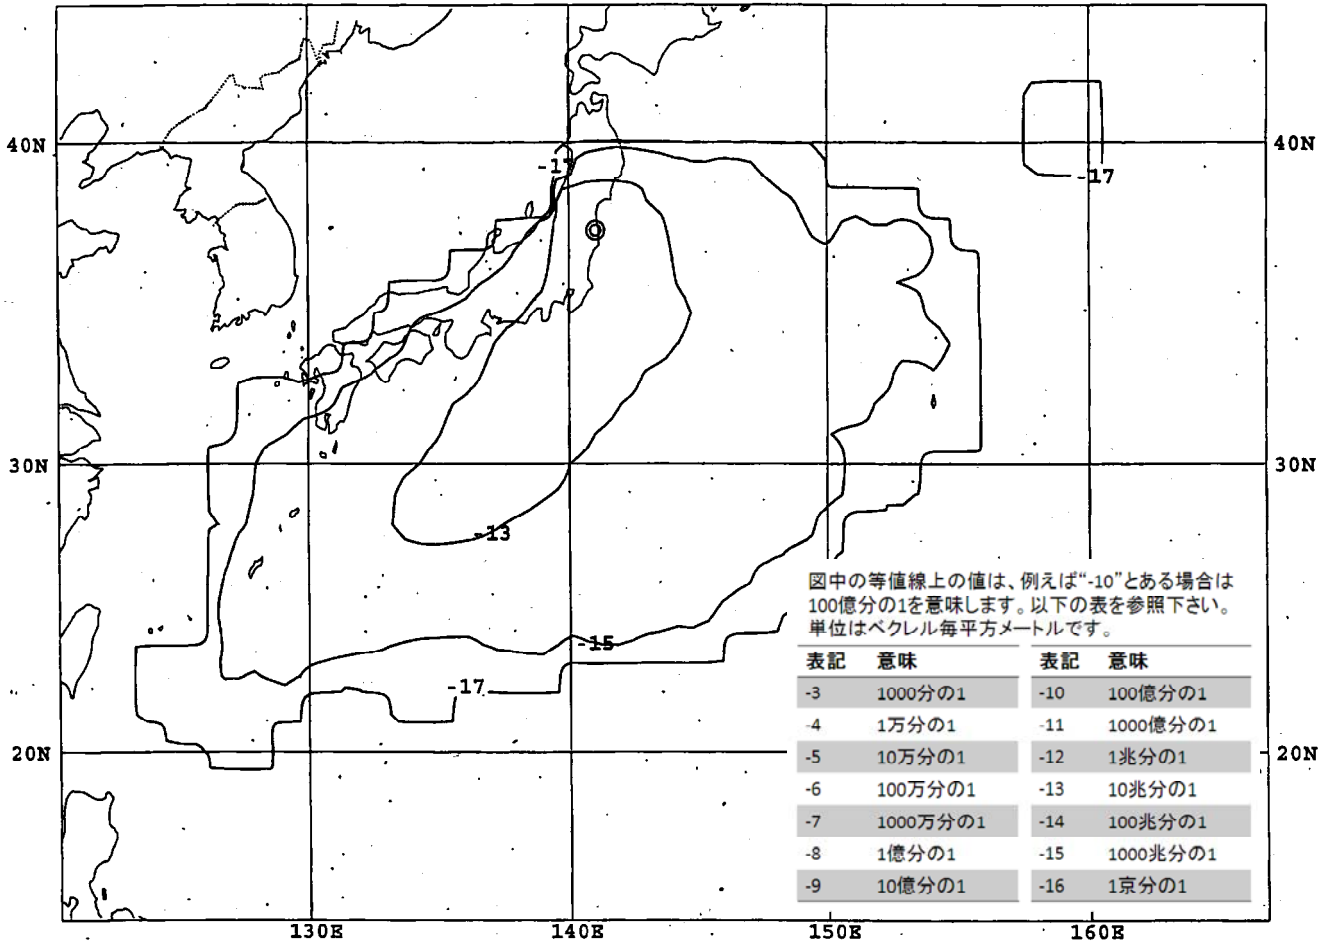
40N
40N
30N
30N
20N
20N
130E
140E
150E
160E
-17
-17
-13
-15
-17

図中の等値線上の値は、例えば"-10"とある場合は100億分の1を意味します。以下の表を参照下さい。単位はベクレル毎平方メートルです。

| 表記 | 意味 | 表記 | 意味 |
|---|---|---|---|
| -3 | 1000分の1 | -10 | 100億分の1 |
| -4 | 1万分の1 | -11 | 1000億分の1 |
| -5 | 10万分の1 | -12 | 1兆分の1 |
| -6 | 100万分の1 | -13 | 10兆分の1 |
| -7 | 1000万分の1 | -14 | 100兆分の1 |
| -8 | 1億分の1 | -15 | 1000兆分の1 |
| -9 | 10億分の1 | -16 | 1京分の1 |